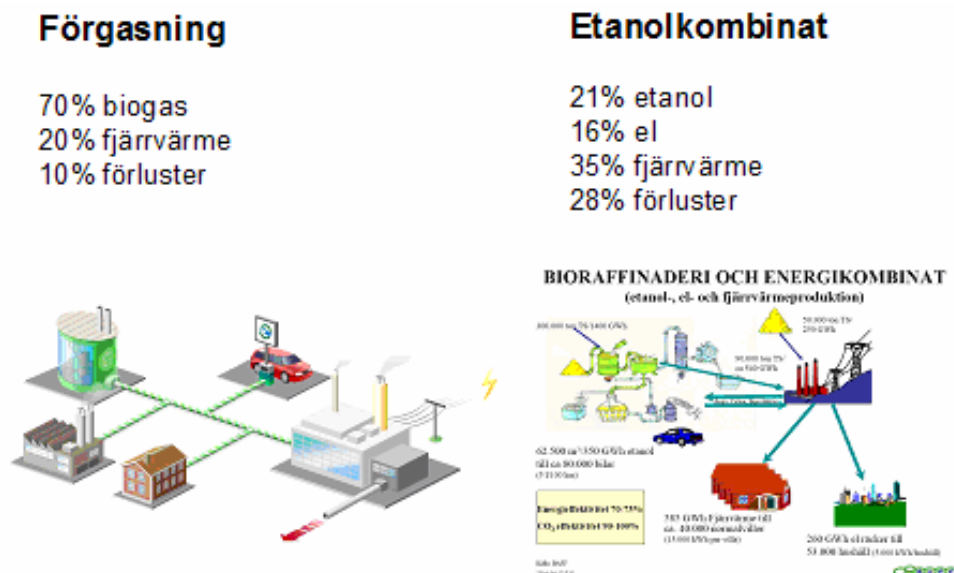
Förgasning

70% biogas
20% fjärrvärme
10% förluster

Etanolkombinat

21% etanol
16% el
35% fjärrvärme
28% förluster

BIORAFFINADERI OCH ENERGIKOMBINAT
(etanol-, el- och fjärrvärmeproduktion)

300.000 ton TS/1400 GWh

50.000 ton TS
250 GWh

90.000 ton TS
ca 560 GWh

62.500 m³/350 GWh etanol
till ca 80.000 bilar
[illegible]

Energieffektivitet 70-75%
$CO_2$ effektivitet 90-100%

385 GWh fjärrvärme till
ca. 40.000 normalvillor
(15.000 kWh/per villa)

260 GWh el räcker till
53.000 hushåll (5.000 kWh/hushåll)

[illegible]